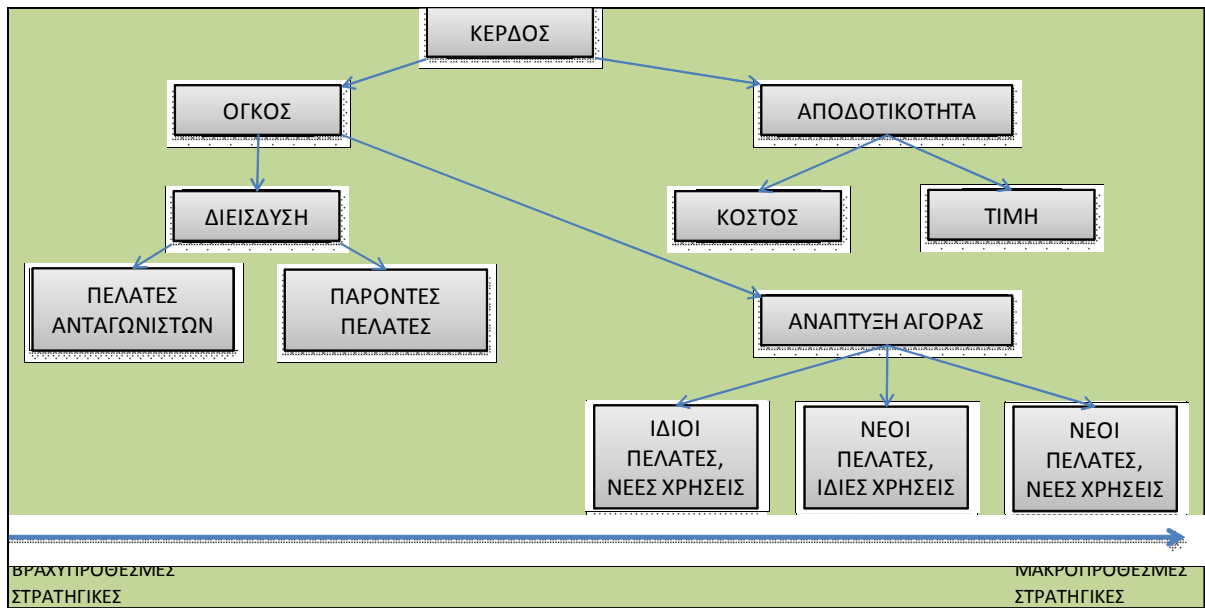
ΚΕΡΔΟΣ

ΟΓΚΟΣ

ΑΠΟΔΟΤΙΚΟΤΗΤΑ

ΔΙΕΙΣΔΥΣΗ

ΚΟΣΤΟΣ

ΤΙΜΗ

ΠΕΛΑΤΕΣ ΑΝΤΑΓΩΝΙΣΤΩΝ

ΠΑΡΟΝΤΕΣ ΠΕΛΑΤΕΣ

ΑΝΑΠΤΥΞΗ ΑΓΟΡΑΣ

ΙΔΙΟΙ ΠΕΛΑΤΕΣ, ΝΕΕΣ ΧΡΗΣΕΙΣ

ΝΕΟΙ ΠΕΛΑΤΕΣ, ΙΔΙΕΣ ΧΡΗΣΕΙΣ

ΝΕΟΙ ΠΕΛΑΤΕΣ, ΝΕΕΣ ΧΡΗΣΕΙΣ

ΒΡΑΧΥΠΡΟΘΕΣΜΕΣ ΣΤΡΑΤΗΓΙΚΕΣ

ΜΑΚΡΟΠΡΟΘΕΣΜΕΣ ΣΤΡΑΤΗΓΙΚΕΣ